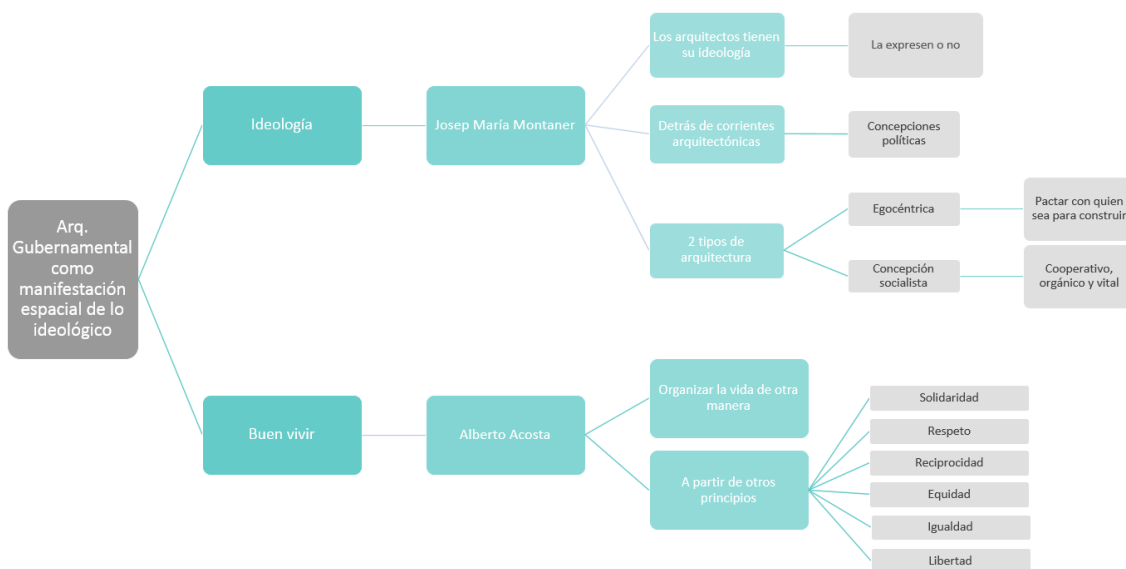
Arq. Gubernamental como manifestación espacial de lo ideológico

Ideología

Josep María Montaner

Los arquitectos tienen su ideología

La expresen o no

Detrás de corrientes arquitectónicas

Concepciones políticas

2 tipos de arquitectura

Egocéntrica

Pactar con quien sea para construir

Concepción socialista

Cooperativo, orgánico y vital

Buen vivir

Alberto Acosta

Organizar la vida de otra manera

A partir de otros principios

Solidaridad

Respeto

Reciprocidad

Equidad

Igualdad

Libertad